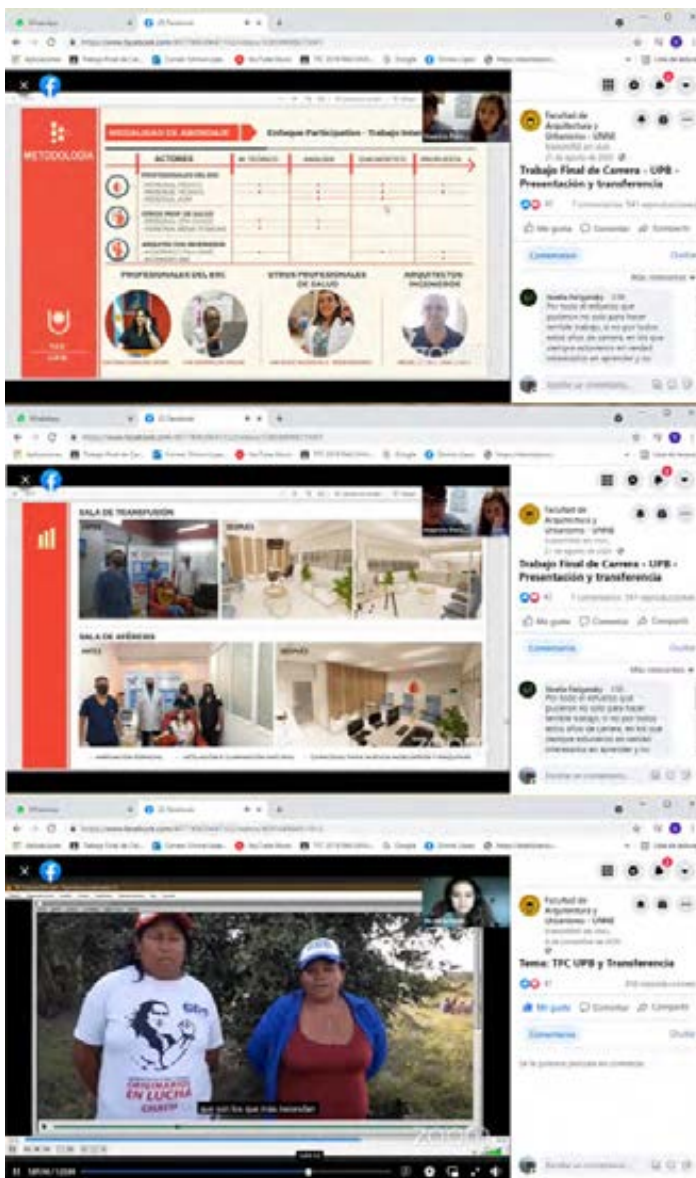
METODOLOGIA

MODALIDAD DE ABORDAJE

Enfoque Participativo - Trabajo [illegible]

ACTORES

PROFESIONALES DEL EBC

OTROS PROFESIONALES DE SALUD

ARQUITECTOS INGENIEROS

Facultad de Arquitectura y Urbanismo - UNNE

Trabajo Final de Carrera - UPB - Presentación y transferencia

Me gusta Comentar Compartir

Comentarios

SALA DE TRANSFUSIÓN

SALA DE AFÉRESIS

Facultad de Arquitectura y Urbanismo - UNNE

Trabajo Final de Carrera - UPB - Presentación y transferencia

Me gusta Comentar Compartir

Comentarios

ORIGINARIOS EN LUCHA

que son los que más necesitan

Facultad de Arquitectura y Urbanismo - UNNE

Tema: TPC UPB y Transferencia

Me gusta Comentar Compartir

Comentarios